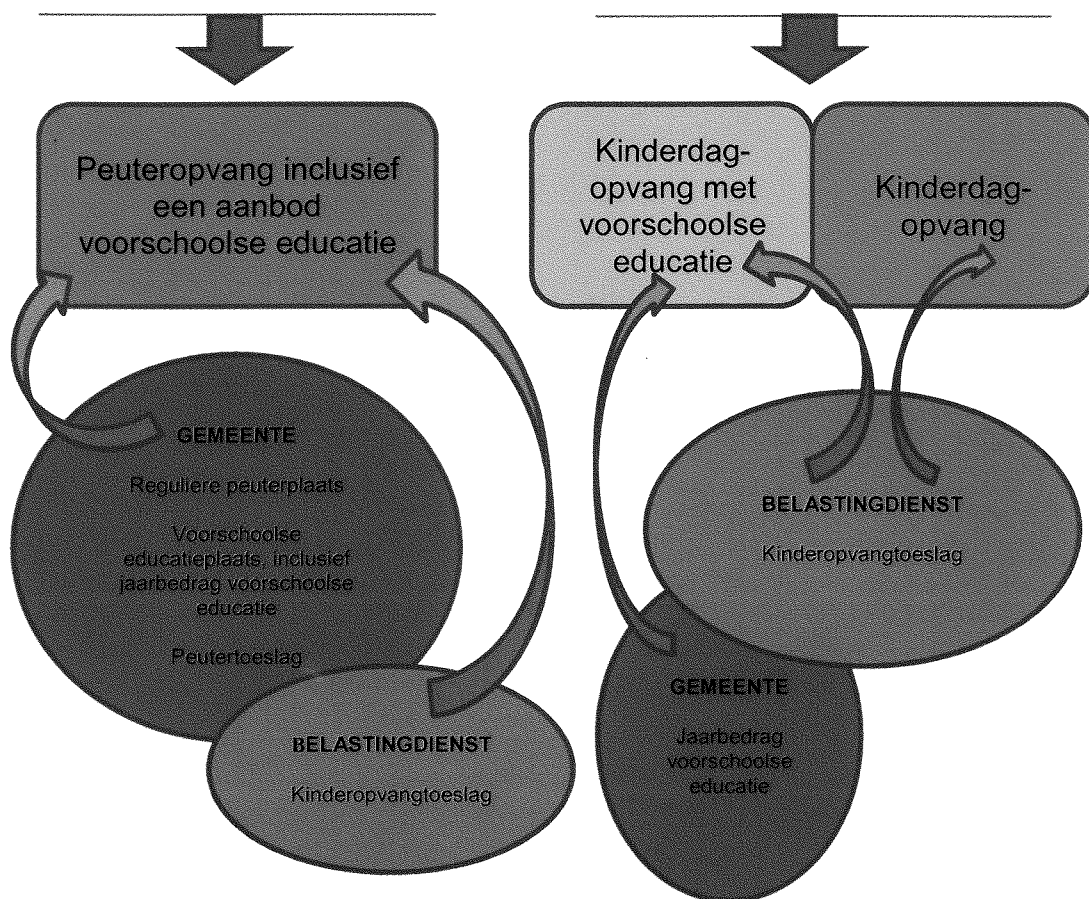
Peuteropvang inclusief een aanbod voorschoolse educatie

GEMEENTE

Reguliere peuterplaats

Voorschoolse educatieplaats, inclusief jaarbedrag voorschoolse educatie

Peutertoeslag

BELASTINGDIENST

Kinderopvangtoeslag

Kinderdagopvang met voorschoolse educatie

Kinderdagopvang

BELASTINGDIENST

Kinderopvangtoeslag

GEMEENTE

Jaarbedrag voorschoolse educatie